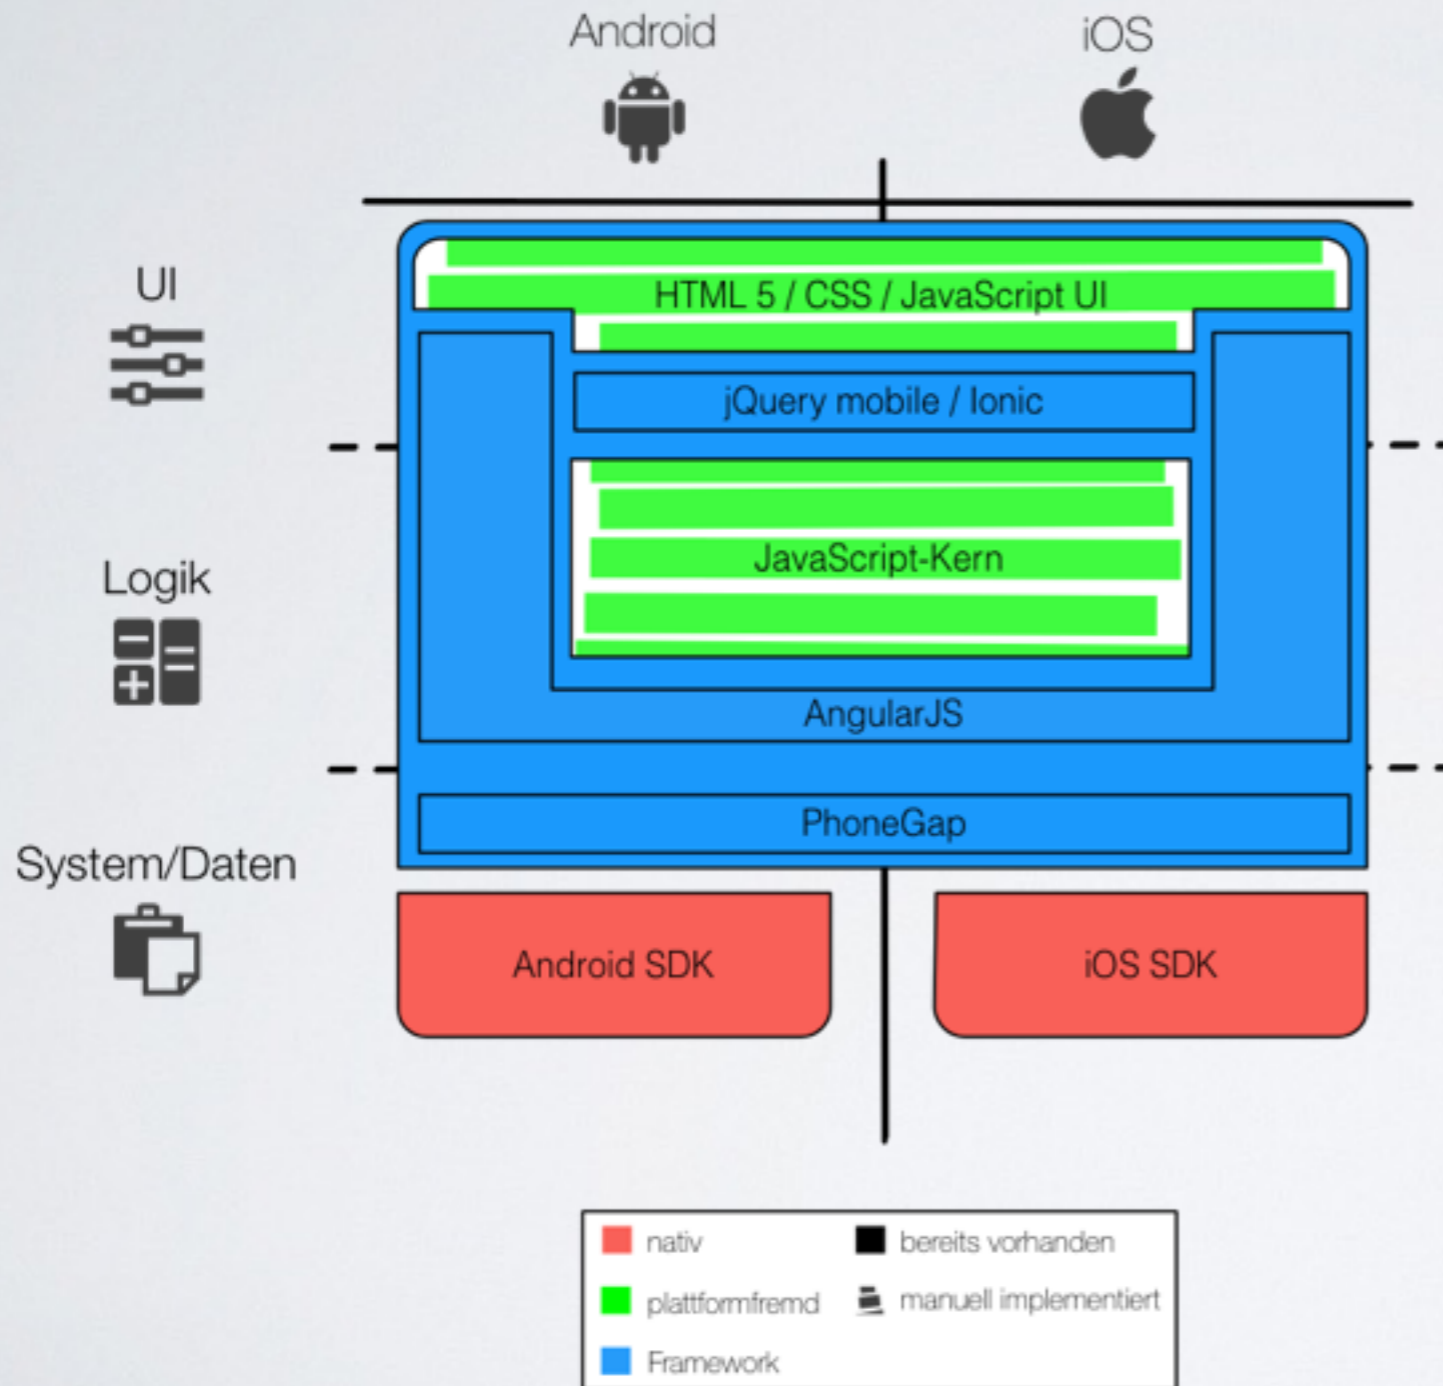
Android

iOS

UI

Logik

System/Daten

HTML 5 / CSS / JavaScript UI

jQuery mobile / Ionic

JavaScript-Kern

AngularJS

PhoneGap

Android SDK

iOS SDK

nativ
bereits vorhanden
plattformfremd
manuell implementiert
Framework